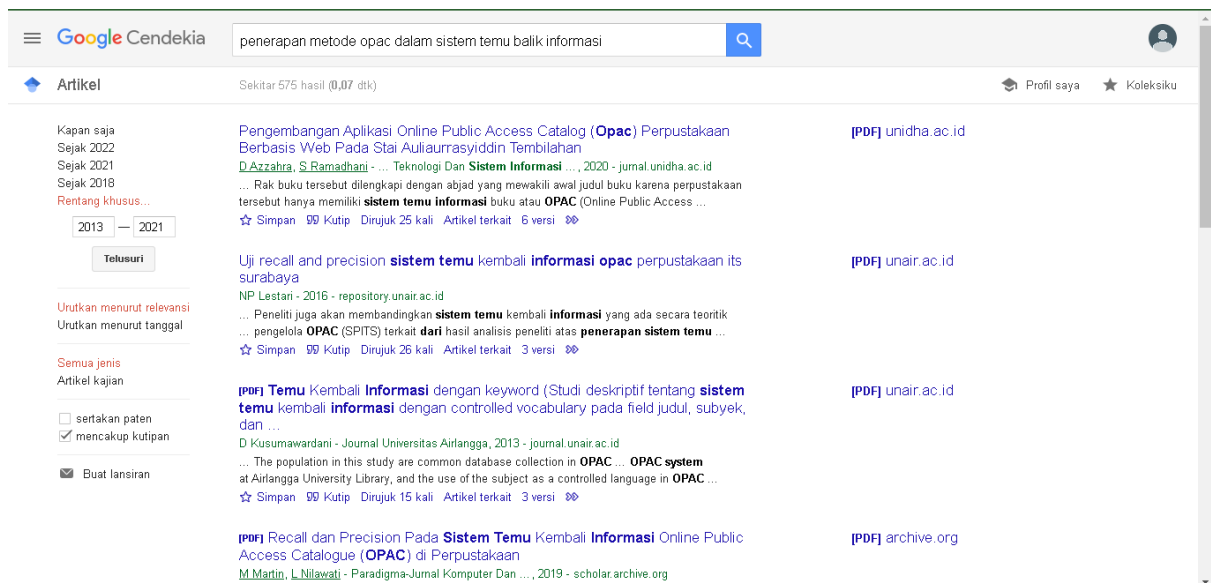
Google Cendekia

penerapan metode opac dalam sistem temu balik informasi

Artikel

Sekitar 575 hasil (0,07 dtk)

Profil saya

Koleksiku

Kapan saja
Sejak 2022
Sejak 2021
Sejak 2018
Rentang khusus...

2013 — 2021

Telusuri

Urutkan menurut relevansi
Urutkan menurut tanggal

Semua jenis
Artikel kajian

sertakan paten
mencakup kutipan

Buat lansiran

Pengembangan Aplikasi Online Public Access Catalog (Opac) Perpustakaan Berbasis Web Pada Stai Auliaurrasyiddin Tembilahan
D Azzahra, S Ramadhani - ... Teknologi Dan Sistem Informasi ..., 2020 - jurnal.unidha.ac.id
... Rak buku tersebut dilengkapi dengan abjad yang mewakili awal judul buku karena perpustakaan tersebut hanya memiliki sistem temu informasi buku atau OPAC (Online Public Access ...
Simpan Kutip Dirujuk 25 kali Artikel terkait 6 versi

[PDF] unidha.ac.id

Uji recall and precision sistem temu kembali informasi opac perpustakaan its surabaya
NP Lestari - 2016 - repository.unair.ac.id
... Peneliti juga akan membandingkan sistem temu kembali informasi yang ada secara teoritik ... pengelola OPAC (SPITS) terkait dari hasil analisis peneliti atas penerapan sistem temu ...
Simpan Kutip Dirujuk 26 kali Artikel terkait 3 versi

[PDF] unair.ac.id

[PDF] Temu Kembali Informasi dengan keyword (Studi deskriptif tentang sistem temu kembali informasi dengan controlled vocabulary pada field judul, subyek, dan ...
D Kusumawardani - Journal Universitas Airlangga, 2013 - journal.unair.ac.id
... The population in this study are common database collection in OPAC ... OPAC system at Airlangga University Library, and the use of the subject as a controlled language in OPAC ...
Simpan Kutip Dirujuk 15 kali Artikel terkait 3 versi

[PDF] unair.ac.id

[PDF] Recall dan Precision Pada Sistem Temu Kembali Informasi Online Public Access Catalogue (OPAC) di Perpustakaan
M Martin, L Nilawati - Paradigma-Jurnal Komputer Dan ..., 2019 - scholar.archive.org

[PDF] archive.org